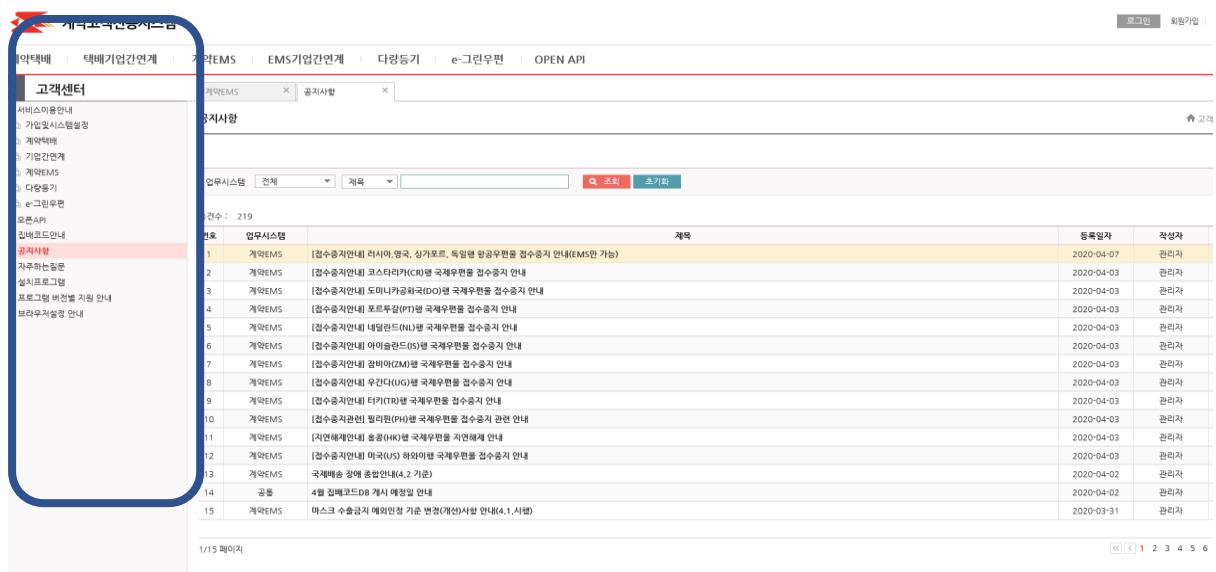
계약고객전용시스템

로그인 회원가입

계약택배 | 택배기업간연계 | 계약EMS | EMS기업간연계 | 다량등기 | e-그린우편 | OPEN API

고객센터

서비스이용안내
가입및시스템설정
계약택배
기업간연계
계약EMS
다량등기
e-그린우편
오픈API
집배코드안내
공지사항
자주하는질문
설치프로그램
프로그램 버전별 지원 안내
브라우저설정 안내

계약EMS ×
공지사항 ×

공지사항

고객

업무시스템 전체 제목 조회 초기화

총건수 : 219

| 번호 | 업무시스템 | 제목 | 등록일자 | 작성자 |
|---|---|---|---|---|
| 1 | 계약EMS | [접수중지안내] 러시아,영국, 싱가포르, 독일행 항공우편물 접수중지 안내(EMS만 가능) | 2020-04-07 | 관리자 |
| 2 | 계약EMS | [접수중지안내] 코스타리카(CR)행 국제우편물 접수중지 안내 | 2020-04-03 | 관리자 |
| 3 | 계약EMS | [접수중지안내] 도미니카공화국(DO)행 국제우편물 접수중지 안내 | 2020-04-03 | 관리자 |
| 4 | 계약EMS | [접수중지안내] 포르투갈(PT)행 국제우편물 접수중지 안내 | 2020-04-03 | 관리자 |
| 5 | 계약EMS | [접수중지안내] 네덜란드(NL)행 국제우편물 접수중지 안내 | 2020-04-03 | 관리자 |
| 6 | 계약EMS | [접수중지안내] 아이슬란드(IS)행 국제우편물 접수중지 안내 | 2020-04-03 | 관리자 |
| 7 | 계약EMS | [접수중지안내] 잠비아(ZM)행 국제우편물 접수중지 안내 | 2020-04-03 | 관리자 |
| 8 | 계약EMS | [접수중지안내] 우간다(UG)행 국제우편물 접수중지 안내 | 2020-04-03 | 관리자 |
| 9 | 계약EMS | [접수중지안내] 터키(TR)행 국제우편물 접수중지 안내 | 2020-04-03 | 관리자 |
| 10 | 계약EMS | [접수중지관련] 필리핀(PH)행 국제우편물 접수중지 관련 안내 | 2020-04-03 | 관리자 |
| 11 | 계약EMS | [지연해제안내] 홍콩(HK)행 국제우편물 지연해제 안내 | 2020-04-03 | 관리자 |
| 12 | 계약EMS | [접수중지안내] 미국(US) 하와이행 국제우편물 접수중지 안내 | 2020-04-03 | 관리자 |
| 13 | 계약EMS | 국제배송 장애 종합안내(4.2 기준) | 2020-04-02 | 관리자 |
| 14 | 공통 | 4월 집배코드DB 게시 예정일 안내 | 2020-04-02 | 관리자 |
| 15 | 계약EMS | 마스크 수출금지 예외인정 기준 변경(개선)사항 안내(4.1.시행) | 2020-03-31 | 관리자 |

1/15 페이지

1 2 3 4 5 6